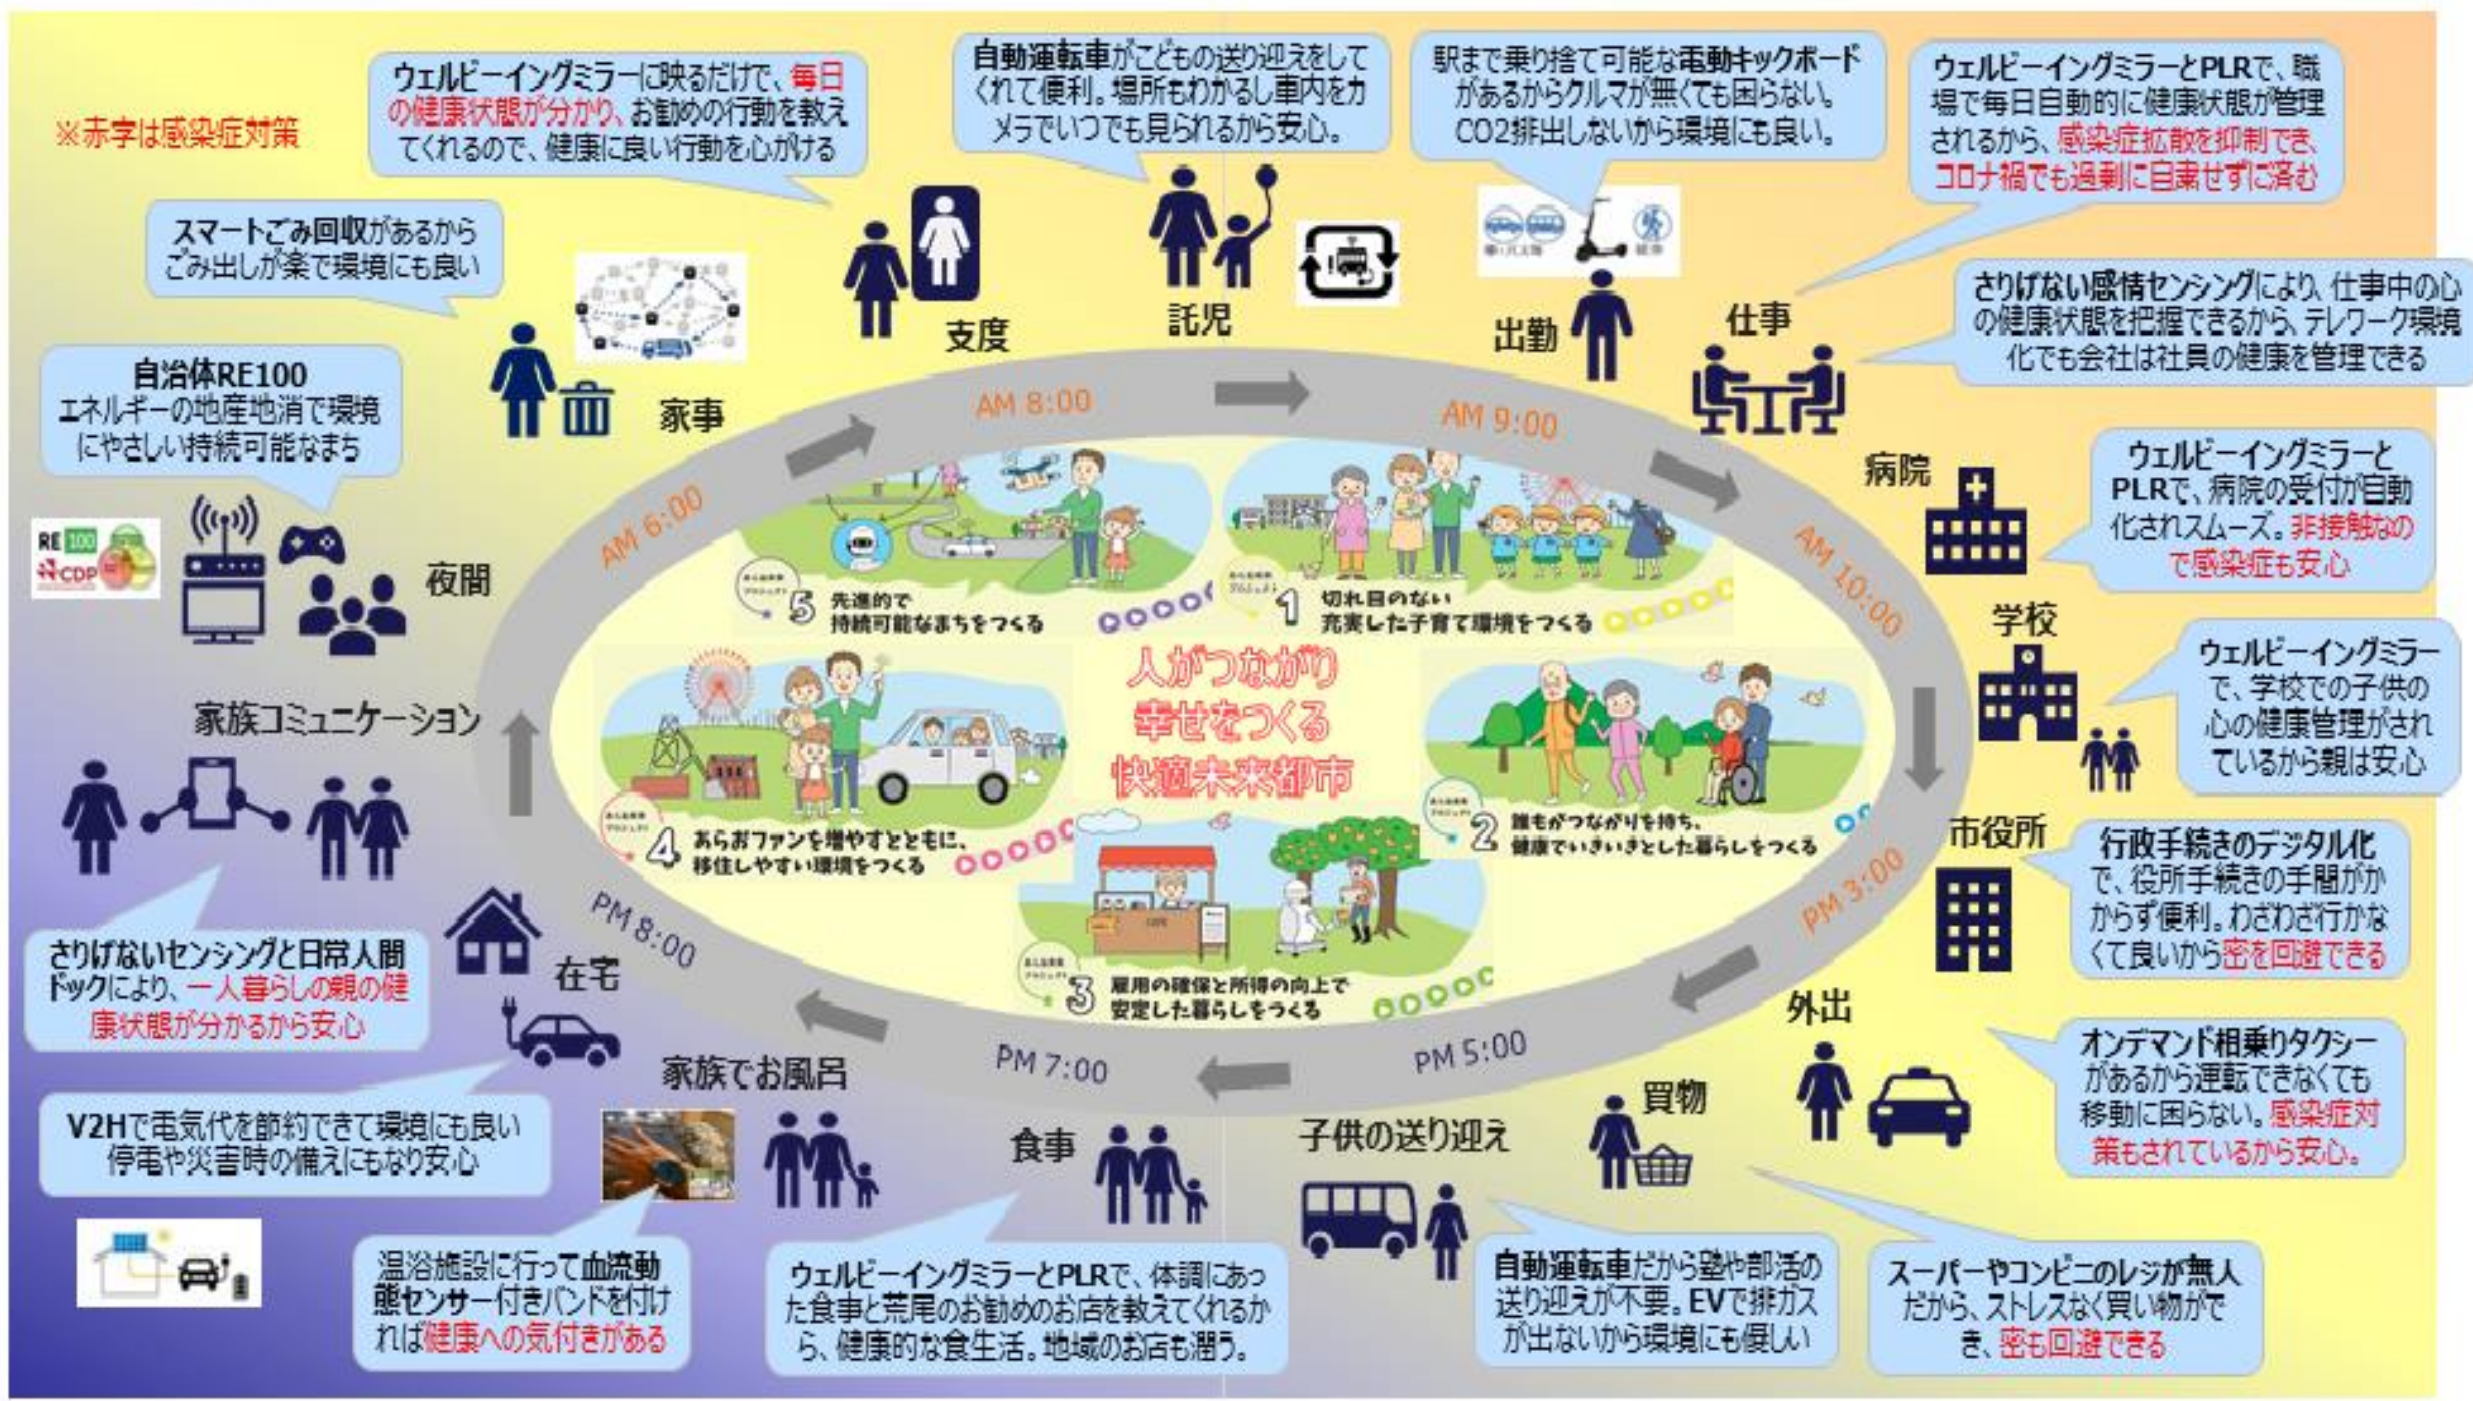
※赤字は感染症対策

ウェルビーイングミラーに映るだけで、毎日の健康状態が分かり、お勧めの行動を教えてくれるので、健康に良い行動を心がける

自動運転車がこどもの送り迎えをしてくれて便利。場所もわかるし車内をカメラでいつでも見られるから安心。

駅まで乗り捨て可能な電動キックボードがあるからクルマが無くても困らない。CO2排出しないから環境にも良い。

ウェルビーイングミラーとPLRで、職場で毎日自動的に健康状態が管理されるから、感染症拡散を抑制でき、コロナ禍でも過剰に自粛せずに済む

スマートごみ回収があるからごみ出しが楽で環境にも良い

支度

託児

出勤

仕事

さりげない感情センシングにより、仕事中の心の健康状態を把握できるから、テレワーク環境化でも会社は社員の健康を管理できる

自治体RE100
エネルギーの地産地消で環境にやさしい持続可能なまち

家事

AM 8:00

AM 9:00

病院

ウェルビーイングミラーとPLRで、病院の受付が自動化されスムーズ。非接触なので感染症も安心

AM 6:00

RE100
CDP

夜間

5 先進的で持続可能なまちをつくる

1 切れ目のない充実した子育て環境をつくる

AM 10:00

学校

ウェルビーイングミラーで、学校での子供の心の健康管理がされているから親は安心

人がつながり
幸せをつくる
快適未来都市

家族コミュニケーション

4 あらおファンを増やすとともに、移住しやすい環境をつくる

2 誰もがつながりを持ち、健康でいきいきとした暮らしをつくる

市役所

行政手続きのデジタル化で、役所手続きの手間がかからず便利。わざわざ行かなくて良いから密を回避できる

PM 3:00

PM 8:00

3 雇用の確保と所得の向上で安定した暮らしをつくる

さりげないセンシングと日常人間ドックにより、一人暮らしの親の健康状態が分かるから安心

在宅

外出

PM 7:00

PM 5:00

オンデマンド相乗りタクシーがあるから運転できなくても移動に困らない。感染症対策もされているから安心。

家族でお風呂

買物

V2Hで電気代を節約できて環境にも良い
停電や災害時の備えにもなり安心

食事

子供の送り迎え

温浴施設に行って血流動態センサー付きバンドを付ければ健康への気付きがある

ウェルビーイングミラーとPLRで、体調にあった食事と荒尾のお勧めのお店を教えてくれるから、健康的な食生活。地域のお店も潤う。

自動運転車だから塾や部活の送り迎えが不要。EVで排ガスが出ないから環境にも優しい

スーパーやコンビニのレジが無人だから、ストレスなく買い物ができ、密も回避できる